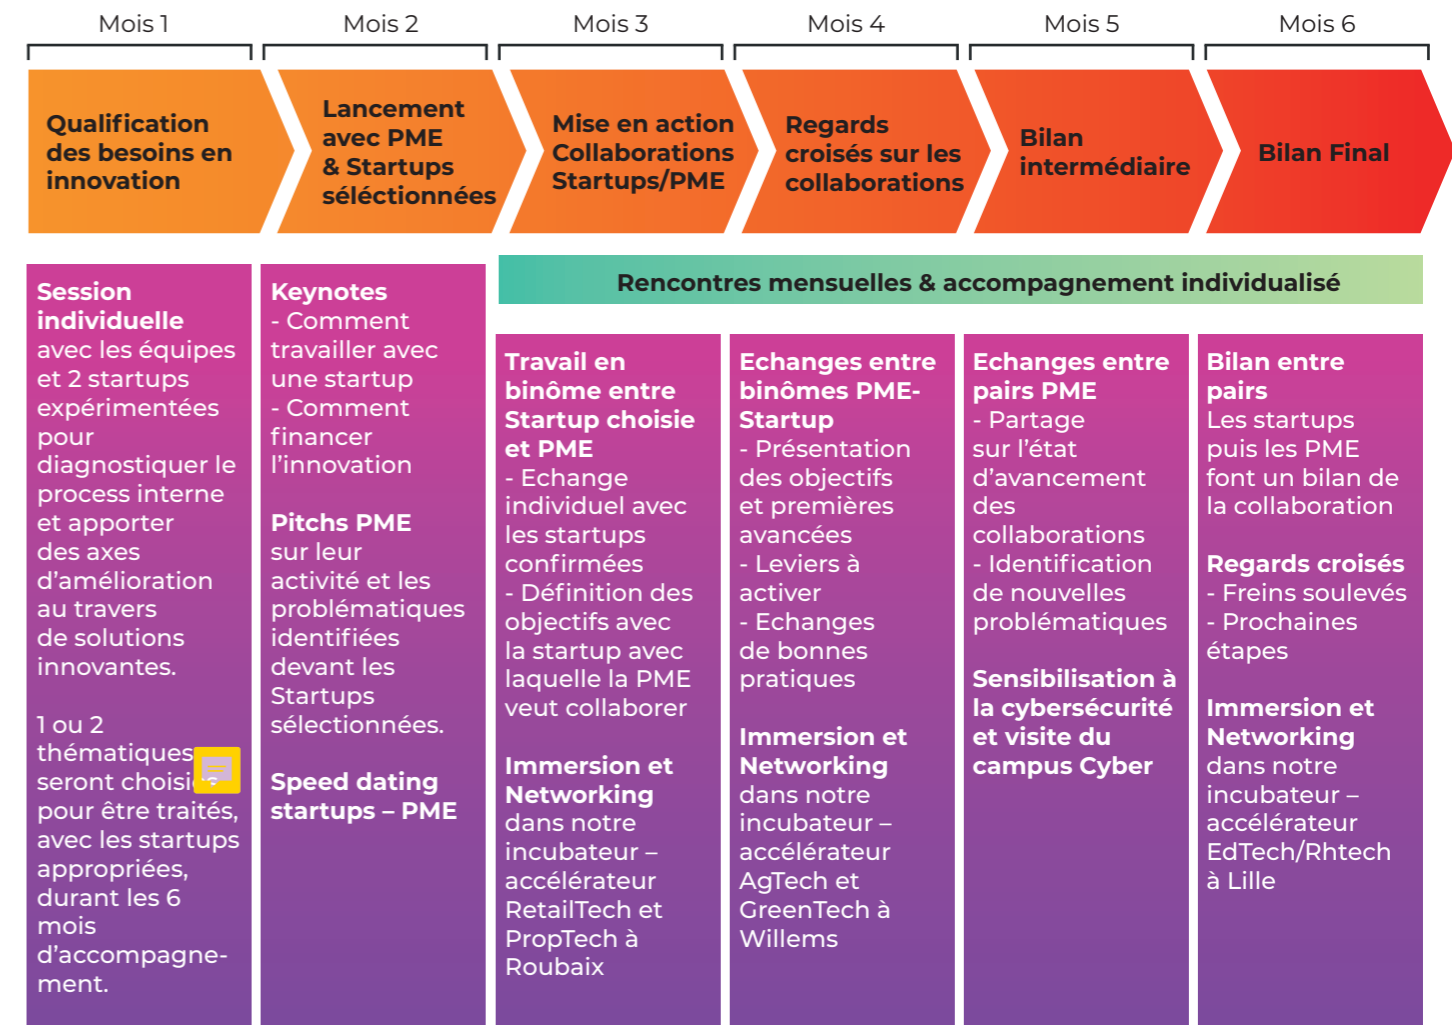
Mois 1

Mois 2

Mois 3

Mois 4

Mois 5

Mois 6

Qualification des besoins en innovation

Lancement avec PME & Startups sélectionnées

Mise en action Collaborations Startups/PME

Regards croisés sur les collaborations

Bilan intermédiaire

Bilan Final

Rencontres mensuelles & accompagnement individualisé

Session individuelle avec les équipes et 2 startups expérimentées pour diagnostiquer le process interne et apporter des axes d'amélioration au travers de solutions innovantes.

1 ou 2 thématiques seront choisi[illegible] pour être traités, avec les startups appropriées, durant les 6 mois d'accompagnement.

Keynotes
- Comment travailler avec une startup
- Comment financer l'innovation

Pitchs PME sur leur activité et les problématiques identifiées devant les Startups sélectionnées.

Speed dating startups – PME

Travail en binôme entre Startup choisie et PME
- Echange individuel avec les startups confirmées
- Définition des objectifs avec la startup avec laquelle la PME veut collaborer

Immersion et Networking dans notre incubateur – accélérateur RetailTech et PropTech à Roubaix

Echanges entre binômes PME-Startup
- Présentation des objectifs et premières avancées
- Leviers à activer
- Echanges de bonnes pratiques

Immersion et Networking dans notre incubateur – accélérateur AgTech et GreenTech à Willems

Echanges entre pairs PME
- Partage sur l'état d'avancement des collaborations
- Identification de nouvelles problématiques

Sensibilisation à la cybersécurité et visite du campus Cyber

Bilan entre pairs
Les startups puis les PME font un bilan de la collaboration

Regards croisés
- Freins soulevés
- Prochaines étapes

Immersion et Networking dans notre incubateur – accélérateur EdTech/Rhtech à Lille